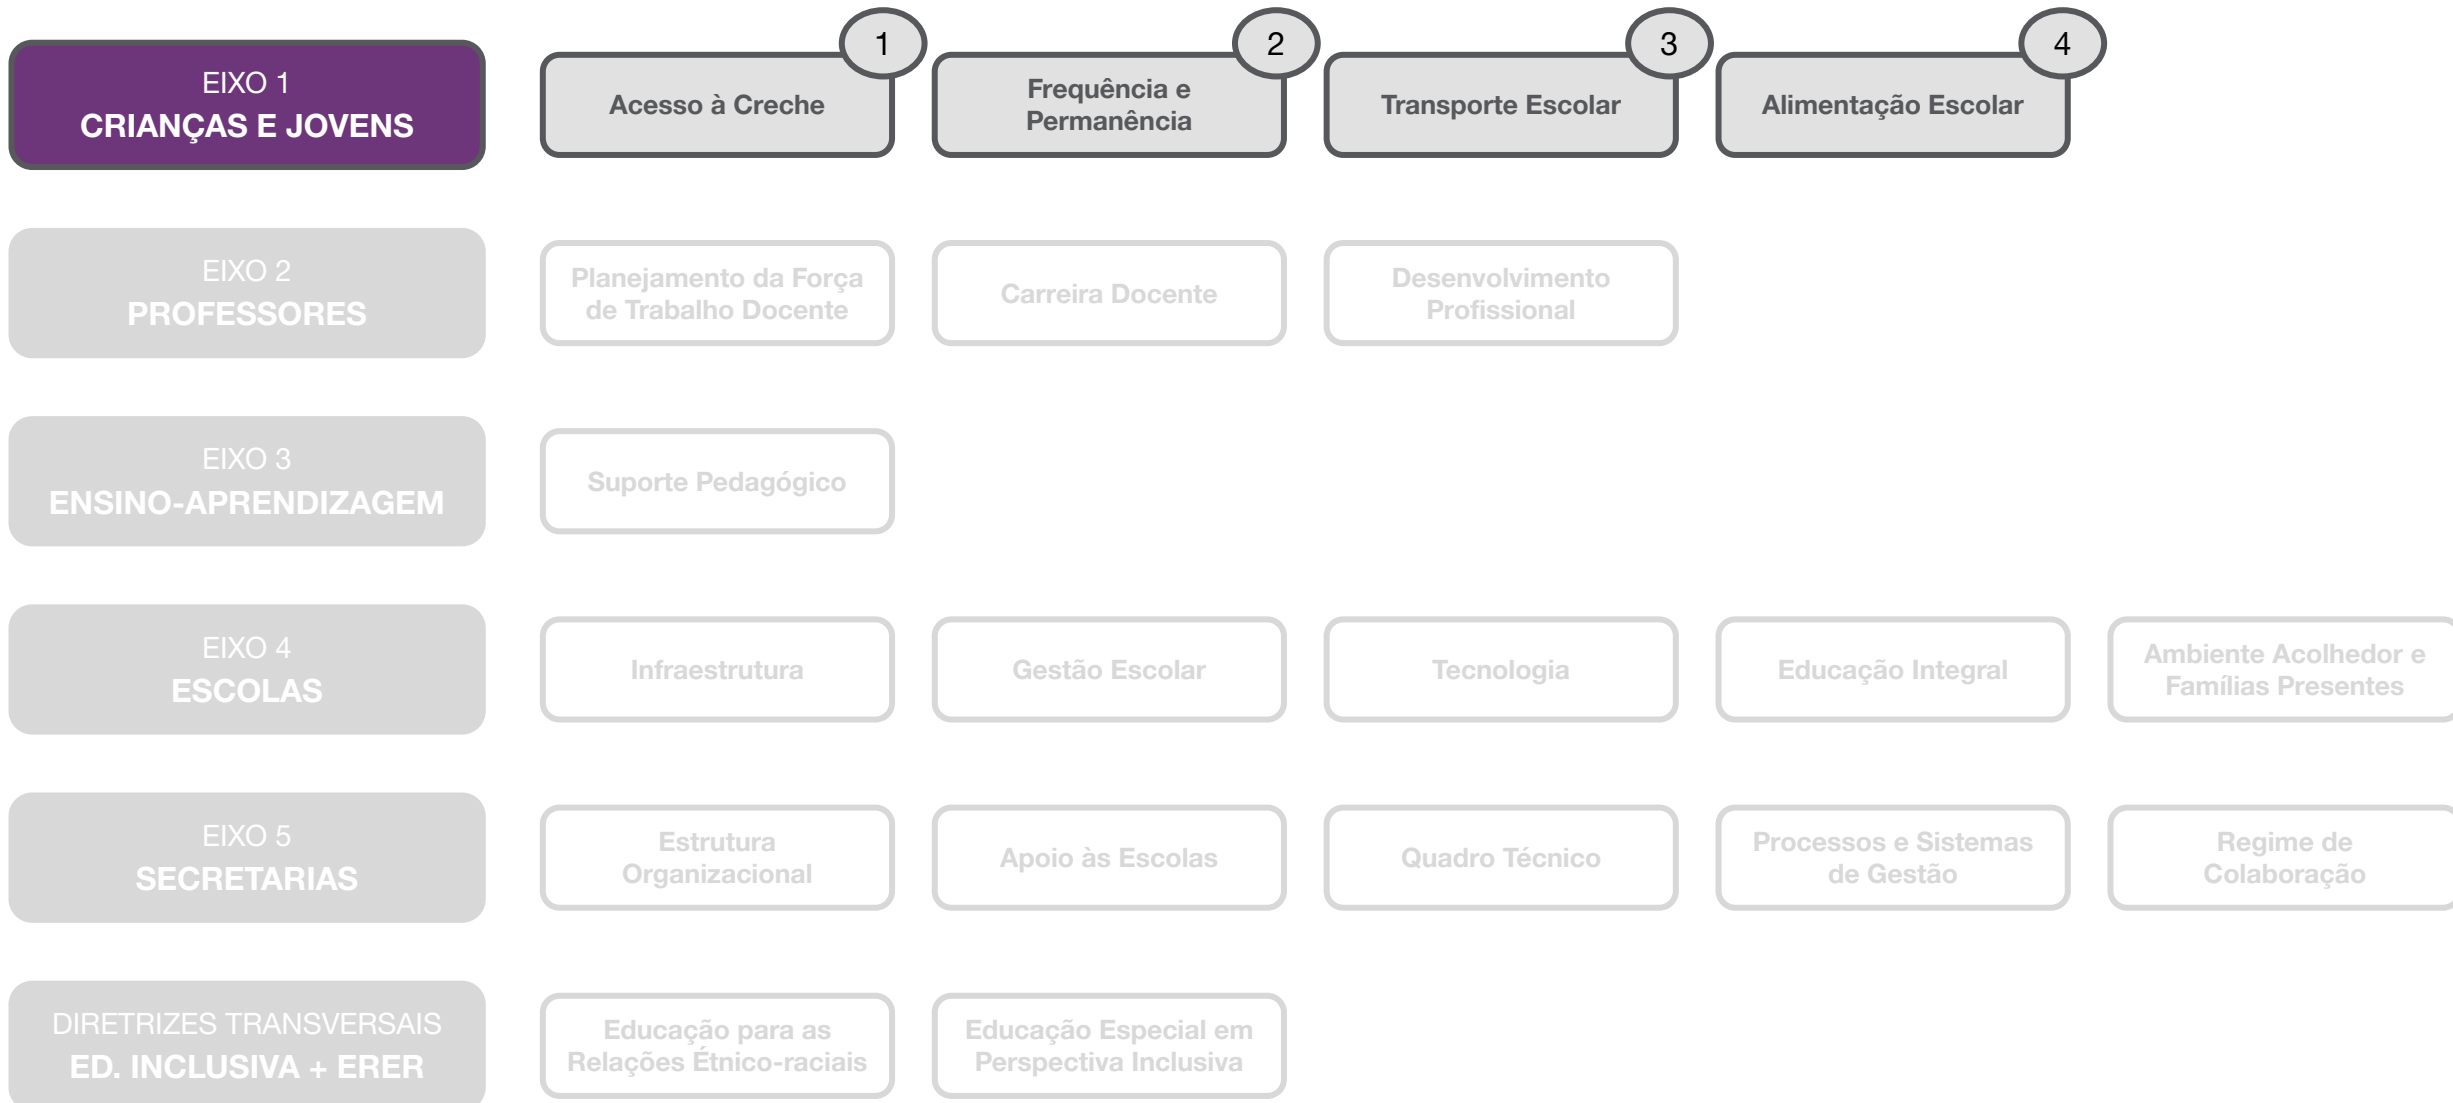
EIXO 1
CRIANÇAS E JOVENS

1
Acesso à Creche

2
Frequência e Permanência

3
Transporte Escolar

4
Alimentação Escolar

EIXO 2
PROFESSORES

Planejamento da Força de Trabalho Docente

Carreira Docente

Desenvolvimento Profissional

EIXO 3
ENSINO-APRENDIZAGEM

Suporte Pedagógico

EIXO 4
ESCOLAS

Infraestrutura

Gestão Escolar

Tecnologia

Educação Integral

Ambiente Acolhedor e Famílias Presentes

EIXO 5
SECRETARIAS

Estrutura Organizacional

Apoio às Escolas

Quadro Técnico

Processos e Sistemas de Gestão

Regime de Colaboração

DIRETRIZES TRANSVERSAIS
ED. INCLUSIVA + ERER

Educação para as Relações Étnico-raciais

Educação Especial em Perspectiva Inclusiva